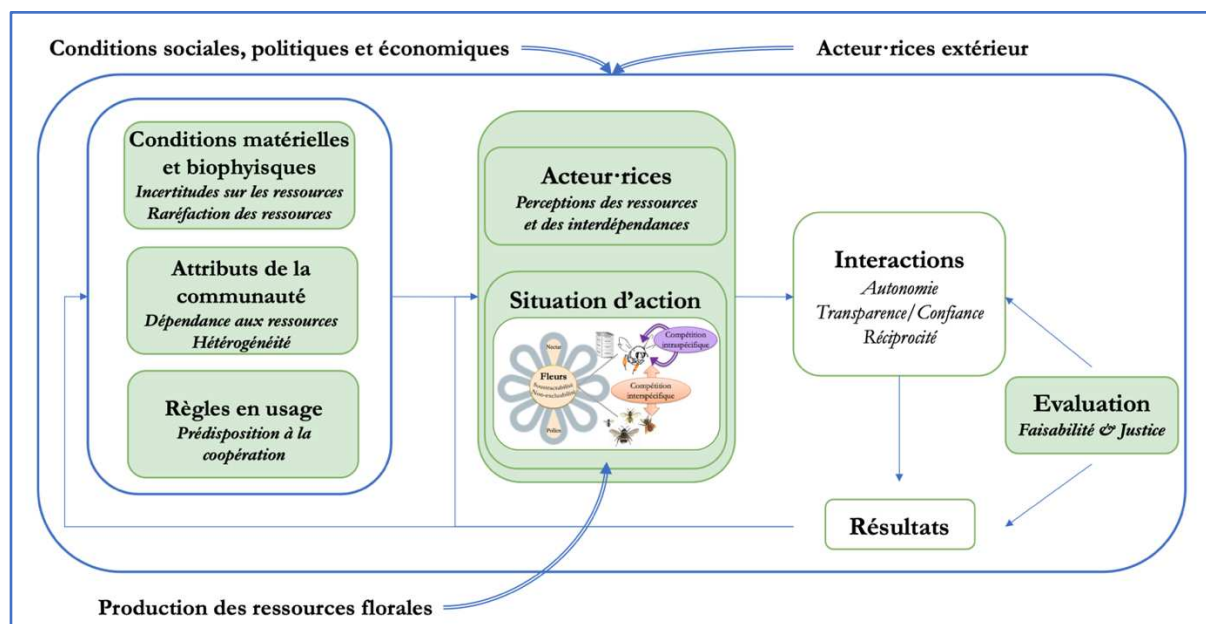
Conditions sociales, politiques et économiques

Acteur·rices extérieur

Conditions matérielles et biophyisques
Incertitudes sur les ressources
Raréfaction des ressources

Attributs de la communauté
Dépendance aux ressources
Hétérogénéité

Règles en usage
Prédisposition à la coopération

Acteur·rices
Perceptions des ressources et des interdépendances

Situation d'action

Nectar

Fleurs
Soustractabilité
Non-exclusibilité

Pollen

Compétition intraspécifique

Compétition interspécifique

Interactions
Autonomie
Transparence/Confiance
Réciprocité

Evaluation
Faisabilité & Justice

Résultats

Production des ressources florales